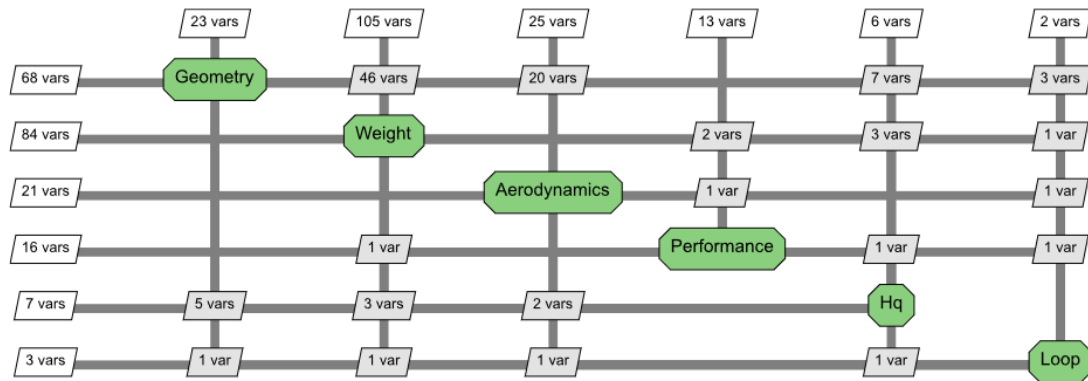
| | 23 vars | 105 vars | 25 vars | 13 vars | 6 vars | 2 vars |
|---|---|---|---|---|---|---|
| 68 vars | Geometry | 46 vars | 20 vars | | 7 vars | 3 vars |
| 84 vars | | Weight | | 2 vars | 3 vars | 1 var |
| 21 vars | | | Aerodynamics | 1 var | | 1 var |
| 16 vars | | 1 var | | Performance | 1 var | 1 var |
| 7 vars | 5 vars | 3 vars | 2 vars | | Hq | |
| 3 vars | 1 var | 1 var | 1 var | | 1 var | Loop |